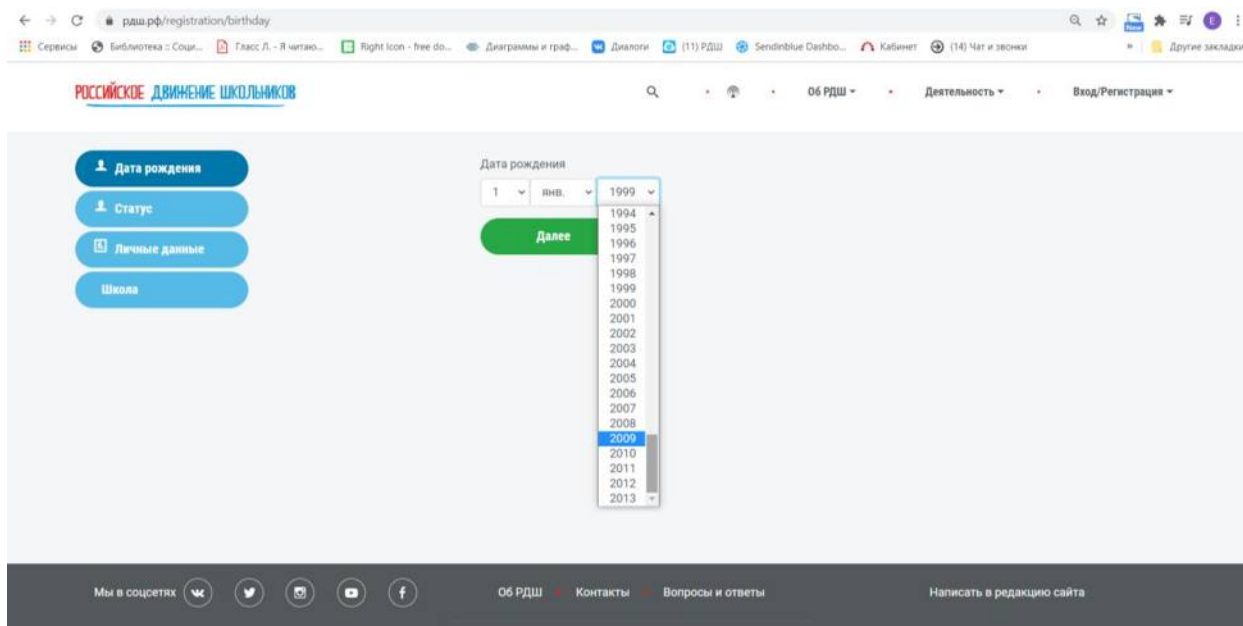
рдш.рф/registration/birthday

Сервисы Библиотека :: Соци... Гласс Л. - Я читаю... Right Icon - free do... Диаграммы и граф... Диалоги (11) РДШ Sendinblue Dashbo... Кабинет (14) Чат и звонки » Другие закладки

РОССИЙСКОЕ ДВИЖЕНИЕ ШКОЛЬНИКОВ

Об РДШ Деятельность Вход/Регистрация

Дата рождения
Статус
Личные данные
Школа

Дата рождения
1 янв. 1999
1994
1995
1996
1997
1998
1999
2000
2001
2002
2003
2004
2005
2006
2007
2008
2009
2010
2011
2012
2013

Далее

Мы в соцсетях

Об РДШ Контакты Вопросы и ответы

Написать в редакцию сайта